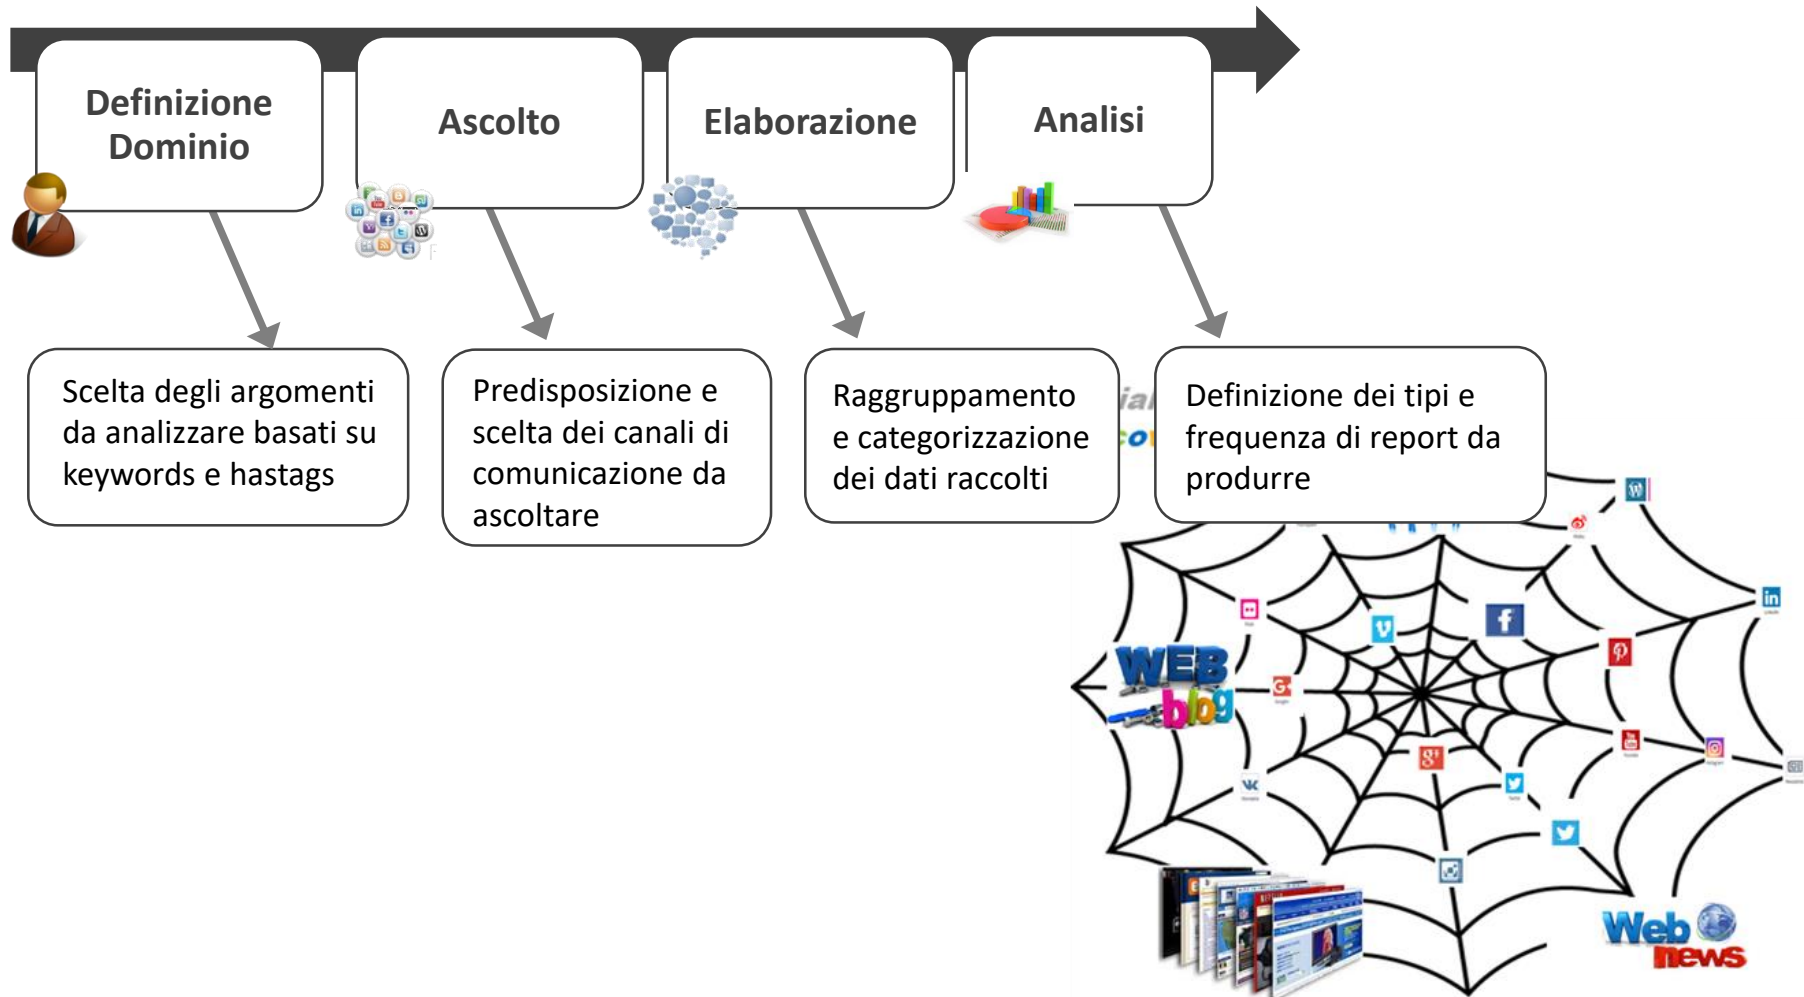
Definizione Dominio

Ascolto

Elaborazione

Analisi

Scelta degli argomenti da analizzare basati su keywords e hastags

Predisposizione e scelta dei canali di comunicazione da ascoltare

Raggruppamento e categorizzazione dei dati raccolti

Definizione dei tipi e frequenza di report da produrre

WEB blog

Web news